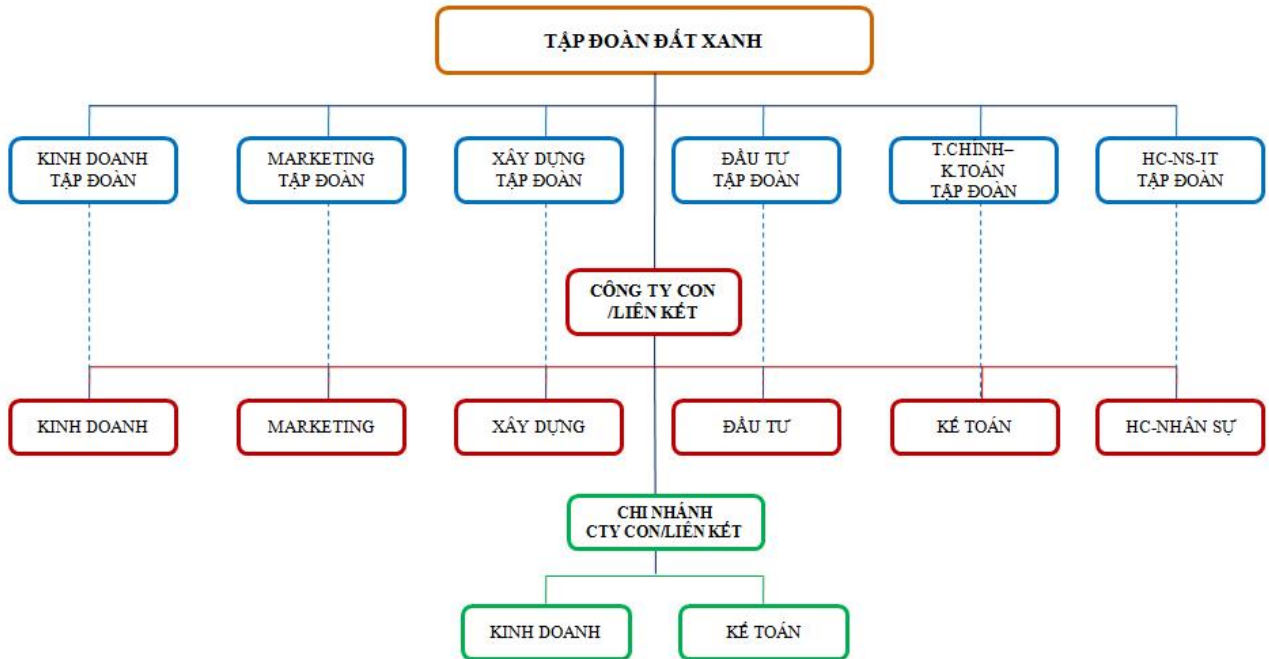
TẬP ĐOÀN ĐẤT XANH

KINH DOANH TẬP ĐOÀN

MARKETING TẬP ĐOÀN

XÂY DỰNG TẬP ĐOÀN

ĐẦU TƯ TẬP ĐOÀN

T.CHINH– K.TOÁN TẬP ĐOÀN

HC-NS-IT TẬP ĐOÀN

CÔNG TY CON /LIÊN KẾT

KINH DOANH

MARKETING

XÂY DỰNG

ĐẦU TƯ

KẾ TOÁN

HC-NHÂN SỰ

CHI NHÁNH CTY CON/LIÊN KẾT

KINH DOANH

KẾ TOÁN